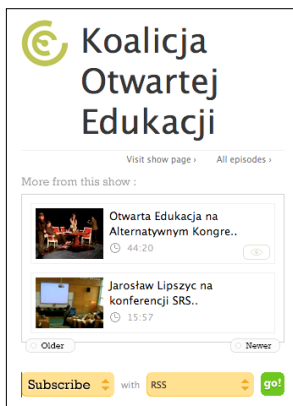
Koalicja Otwartej Edukacji

Visit show page › All episodes ›

More from this show :

Otwarta Edukacja na Alternatywnym Kongre..
44:20

Jarosław Lipszyc na konferencji SRS..
15:57

Older

Newer

Subscribe with RSS go!